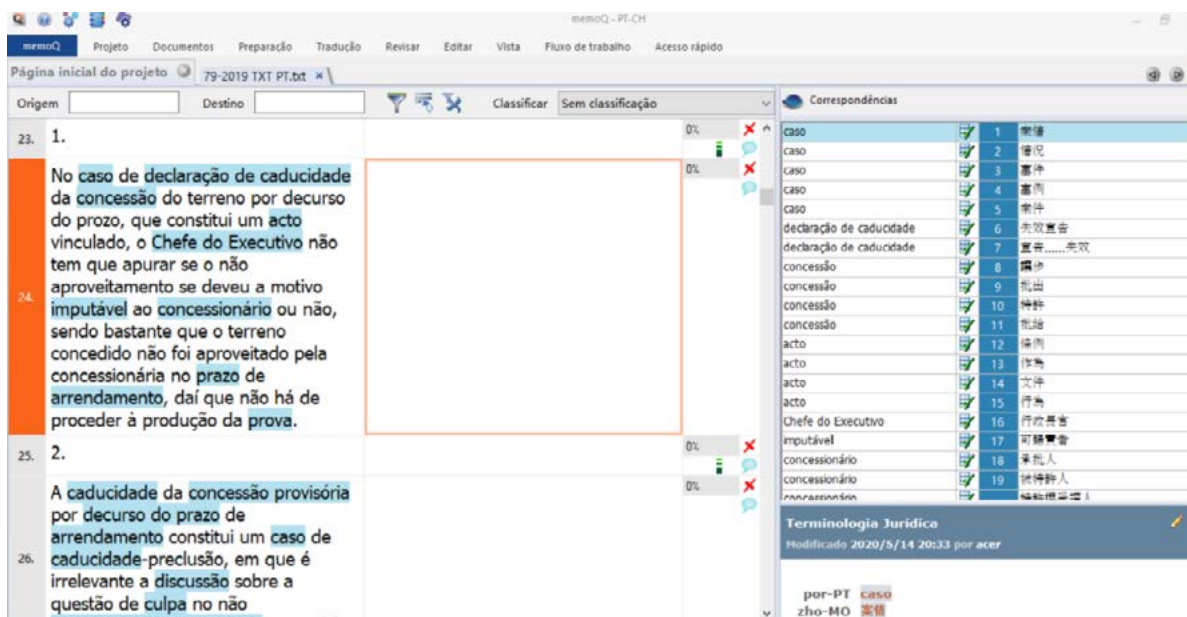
memoQ - PT-CH

memoQ Projeto Documentos Preparação Tradução Revisar Editar Vista Fluxo de trabalho Acesso rápido

Página inicial do projeto 79-2019 TXT PT.txt

Origem Destino Classificar Sem classificação

| | | | |
|---|---|---|---|
| 23. | 1. | | 0% |
| 24. | No caso de declaração de caducidade da concessão do terreno por decurso do prazo, que constitui um acto vinculado, o Chefe do Executivo não tem que apurar se o não aproveitamento se deveu a motivo imputável ao concessionário ou não, sendo bastante que o terreno concedido não foi aproveitado pela concessionária no prazo de arrendamento, daí que não há de proceder à produção da prova. | | 0% |
| 25. | 2. | | 0% |
| 26. | A caducidade da concessão provisória por decurso do prazo de arrendamento constitui um caso de caducidade-preclusão, em que é irrelevante a discussão sobre a questão de culpa no não | | 0% |

Correspondências

| | | |
|---|---|---|
| caso | 1 | 案情 |
| caso | 2 | 情況 |
| caso | 3 | 案件 |
| caso | 4 | 案例 |
| caso | 5 | 案件 |
| declaração de caducidade | 6 | 失效宣告 |
| declaração de caducidade | 7 | 宣告……失效 |
| concessão | 8 | 讓步 |
| concessão | 9 | 批出 |
| concessão | 10 | 特許 |
| concessão | 11 | 批給 |
| acto | 12 | 條例 |
| acto | 13 | 作為 |
| acto | 14 | 文件 |
| acto | 15 | 行為 |
| Chefe do Executivo | 16 | 行政長官 |
| imputável | 17 | 可歸責會 |
| concessionário | 18 | 承批人 |
| concessionário | 19 | 被特許人 |
| concessionário | | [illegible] |

Terminologia Jurídica
Modificado 2020/5/14 20:33 por acer

por-PT caso
zho-MO 案情